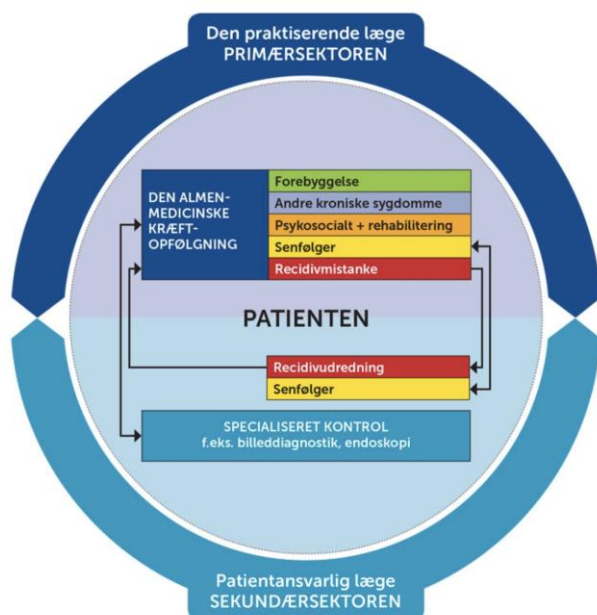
Den praktiserende læge
PRIMÆRSEKTOREN

DEN ALMENMEDICINSKE KRÆFTOPFØLGNING

Forebyggelse
Andre kroniske sygdomme
Psykosocialt + rehabilitering
Senfølger
Recidivmistanke

PATIENTEN

Recidivudredning
Senfølger

SPECIALISERET KONTROL
f.eks. billeddiagnostik, endoskopi

Patientansvarlig læge
SEKUNDÆRSEKTOREN